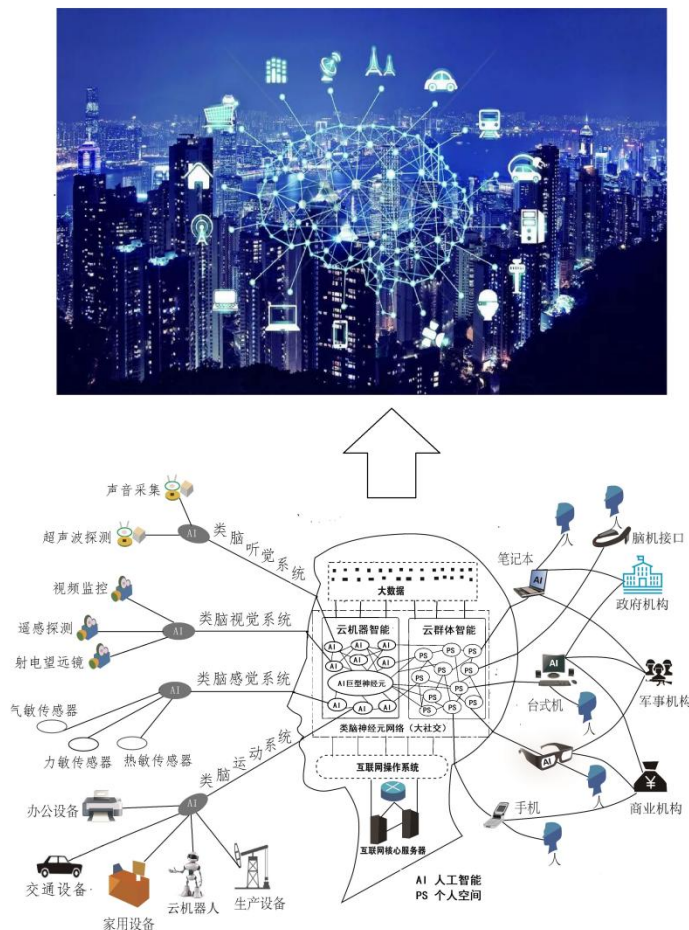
声音采集

超声波探测

类脑听觉系统

视频监控

遥感探测

射电望远镜

类脑视觉系统

类脑感觉系统

气敏传感器

力敏传感器

热敏传感器

类脑运动系统

办公设备

交通设备

家用设备

云机器人

生产设备

大数据

云机器智能

云群体智能

AI巨型神经元

类脑神经元网络（大社交）

互联网操作系统

互联网核心服务器

AI 人工智能
PS 个人空间

笔记本

人

人

脑机接口

政府机构

台式机

人

军事机构

人

商业机构

手机

人